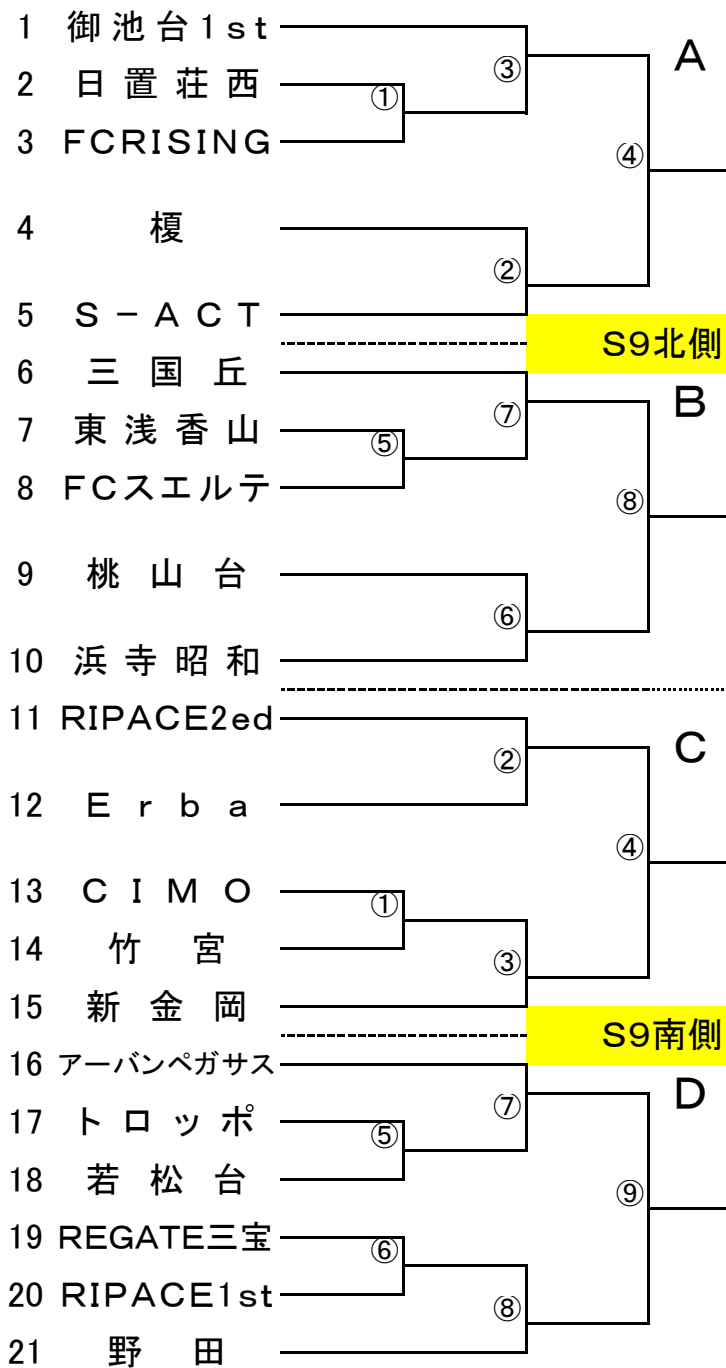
1 御池台1st
2 日置荘西
3 FCRISING
4 榎
5 S－ACT
6 三国丘
7 東浅香山
8 FCスエルテ
9 桃山台
10 浜寺昭和
11 RIPACE2ed
12 Erba
13 CIMO
14 竹宮
15 新金岡
16 アーバンペガサス
17 トロッポ
18 若松台
19 REGATE三宝
20 RIPACE1st
21 野田

①
②
③
④
A
S9北側
⑤
⑥
⑦
⑧
B

①
②
③
④
C
S9南側
⑤
⑥
⑦
⑧
⑨
D